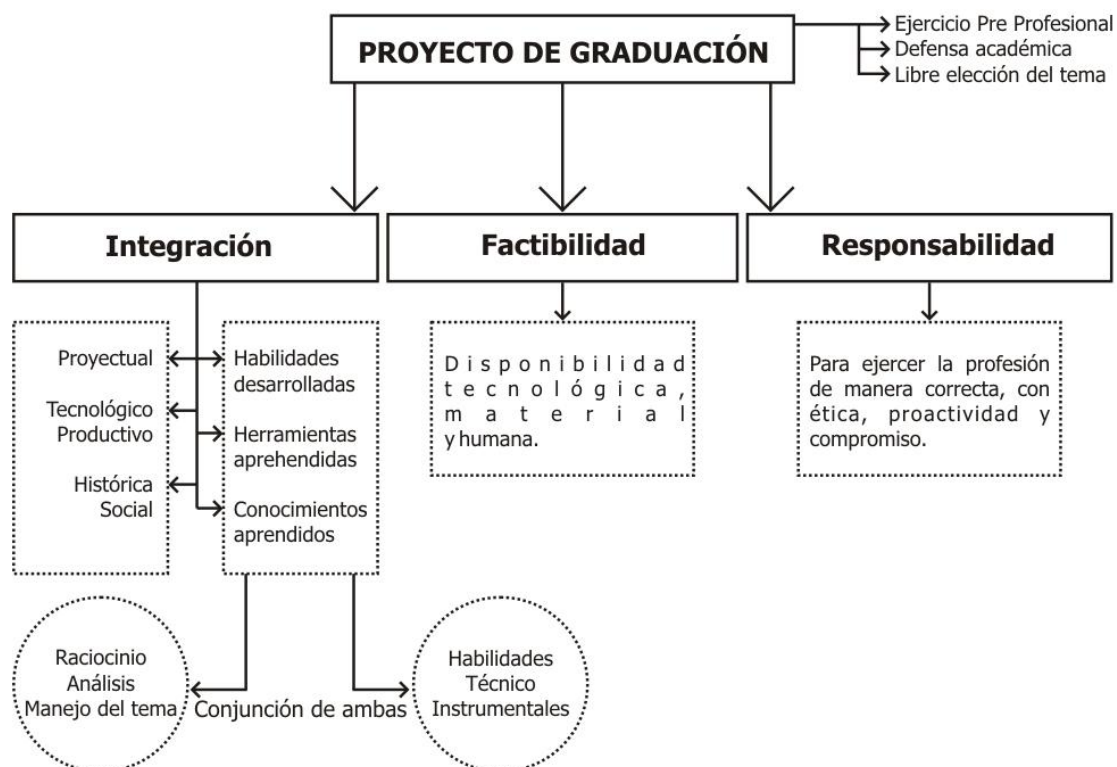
PROYECTO DE GRADUACIÓN

Ejercicio Pre Profesional
Defensa académica
Libre elección del tema

Integración

Factibilidad

Responsabilidad

Proyectual
Tecnológico Productivo
Histórica Social

Habilidades desarrolladas
Herramientas aprehendidas
Conocimientos aprendidos

Disponibilidad tecnológica, material y humana.

Para ejercer la profesión de manera correcta, con ética, proactividad y compromiso.

Raciocinio
Análisis
Manejo del tema

Conjunción de ambas

Habilidades
Técnico
Instrumentales